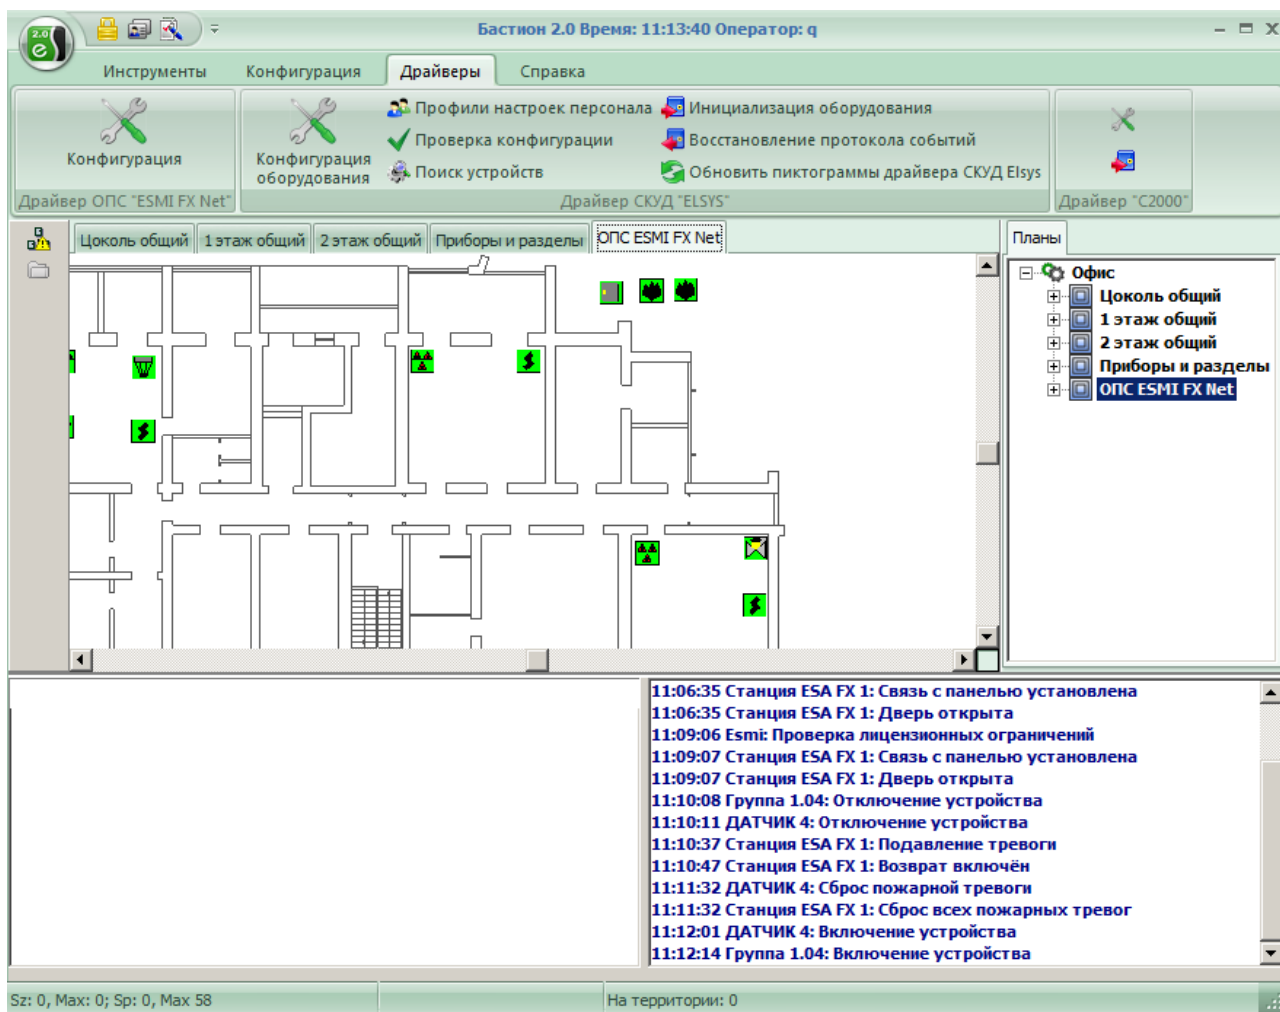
Бастион 2.0 Время: 11:13:40 Оператор: q

Инструменты Конфигурация Драйверы Справка

Конфигурация
Драйвер ОПС "ESMI FX Net"

Конфигурация оборудования
Профили настроек персонала
Проверка конфигурации
Поиск устройств
Инициализация оборудования
Восстановление протокола событий
Обновить пиктограммы драйвера СКУД Elsys
Драйвер СКУД "ELSYS"

Драйвер "С2000"

Цоколь общий | 1 этаж общий | 2 этаж общий | Приборы и разделы | ОПС ESMI FX Net

Планы
Офис
Цоколь общий
1 этаж общий
2 этаж общий
Приборы и разделы
ОПС ESMI FX Net

11:06:35 Станция ESA FX 1: Связь с панелью установлена
11:06:35 Станция ESA FX 1: Дверь открыта
11:09:06 Esmi: Проверка лицензионных ограничений
11:09:07 Станция ESA FX 1: Связь с панелью установлена
11:09:07 Станция ESA FX 1: Дверь открыта
11:10:08 Группа 1.04: Отключение устройства
11:10:11 ДАТЧИК 4: Отключение устройства
11:10:37 Станция ESA FX 1: Подавление тревоги
11:10:47 Станция ESA FX 1: Возврат включён
11:11:32 ДАТЧИК 4: Сброс пожарной тревоги
11:11:32 Станция ESA FX 1: Сброс всех пожарных тревог
11:12:01 ДАТЧИК 4: Включение устройства
11:12:14 Группа 1.04: Включение устройства

Sz: 0, Max: 0; Sp: 0, Max 58 | На территории: 0